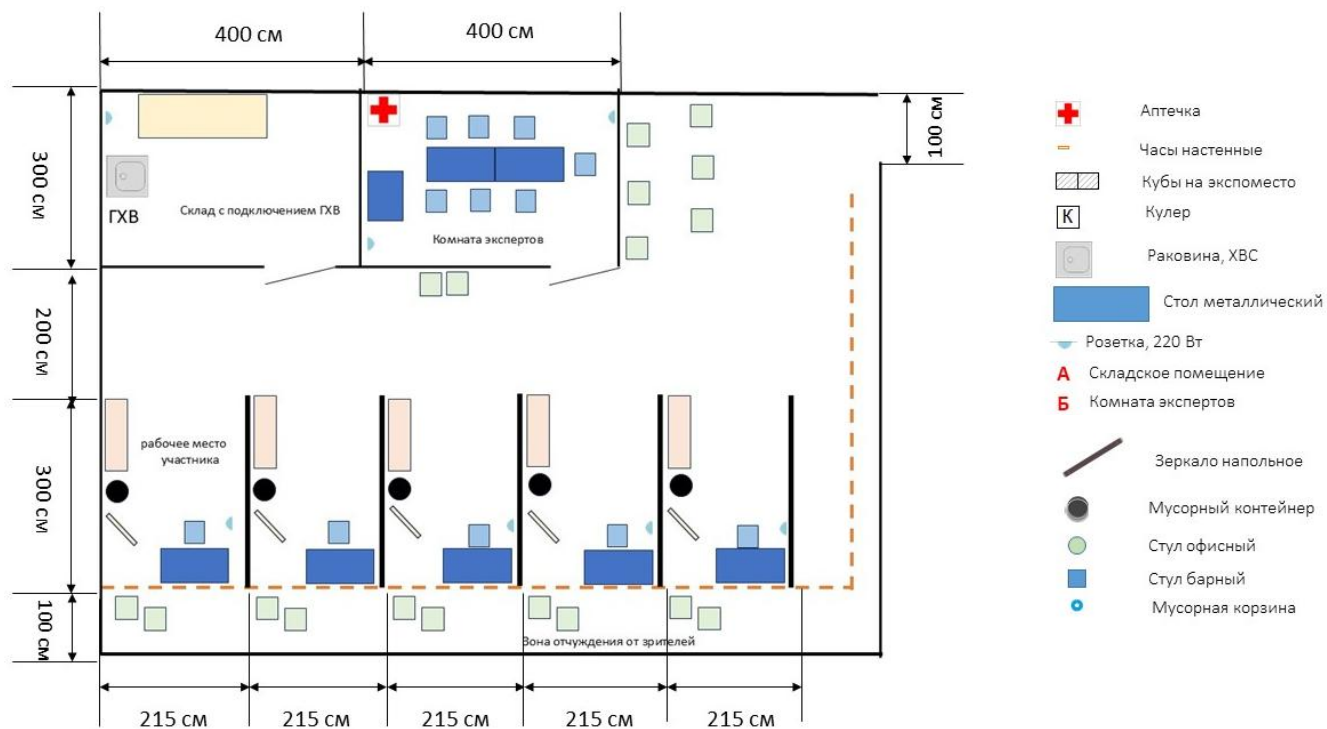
400 см

400 см

300 см

100 см

ГХВ

Склад с подключением ГХВ

Комната экспертов

200 см

300 см

рабочее место участника

100 см

Зона отчуждения от зрителей

215 см

215 см

215 см

215 см

215 см

Аптечка

Часы настенные

Кубы на экспоместо

К

Кулер

Раковина, ХВС

Стол металлический

Розетка, 220 Вт

А Складское помещение

Б Комната экспертов

Зеркало напольное

Мусорный контейнер

Стул офисный

Стул барный

Мусорная корзина